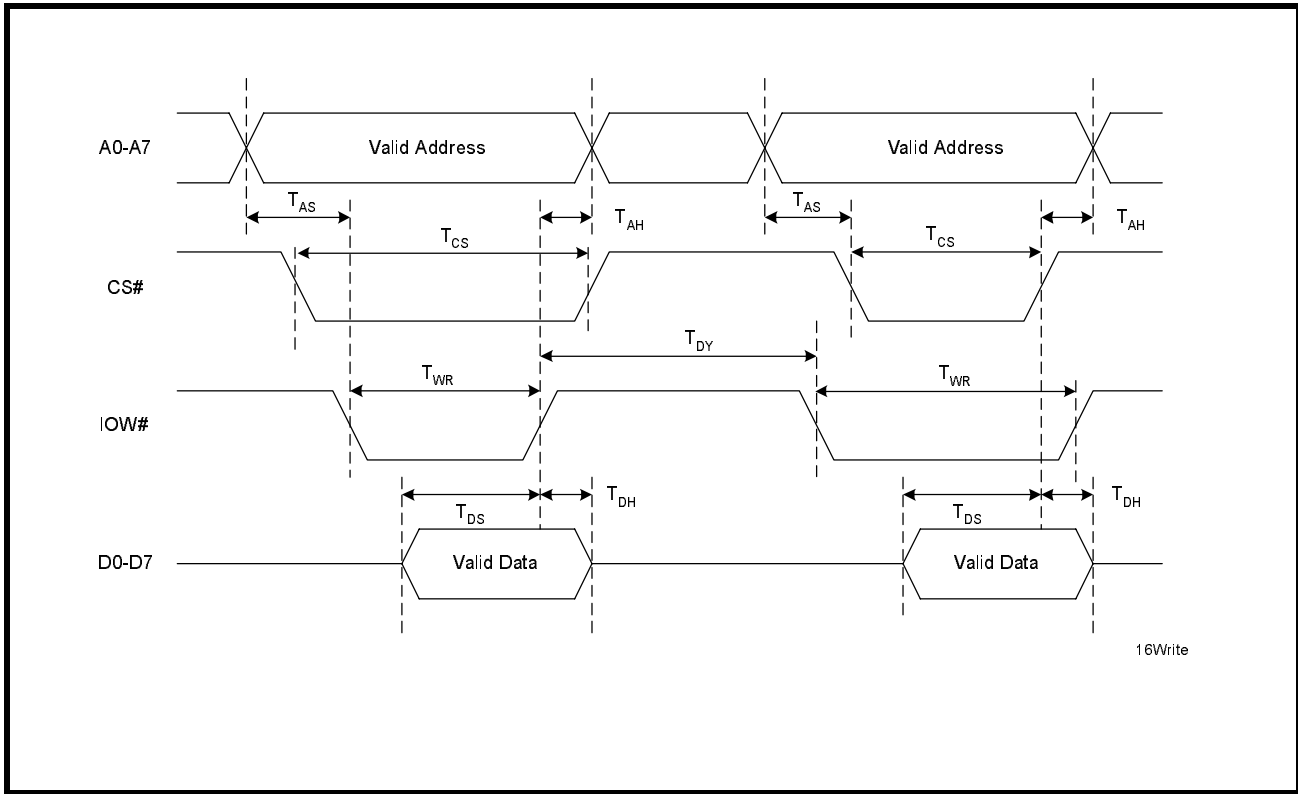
A0-A7

Valid Address

Valid Address

$T_{AS}$

$T_{AH}$

$T_{AS}$

$T_{AH}$

$T_{CS}$

$T_{CS}$

CS#

$T_{DY}$

$T_{WR}$

$T_{WR}$

IOW#

$T_{DS}$

$T_{DH}$

$T_{DS}$

$T_{DH}$

D0-D7

Valid Data

Valid Data

16Write